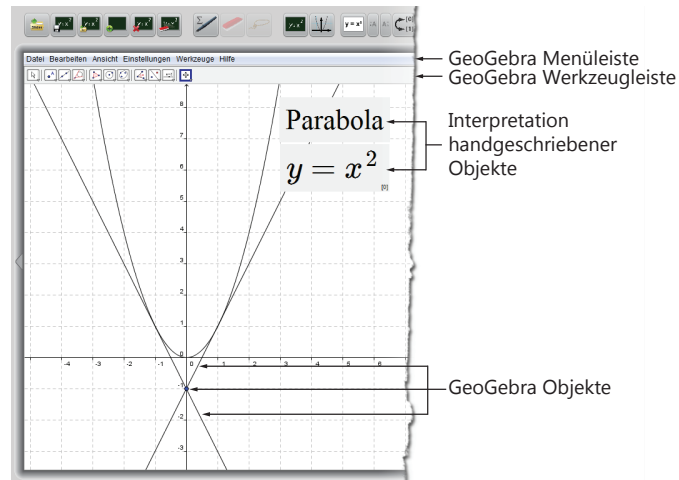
$y=x^2$

Datei Bearbeiten Ansicht Einstellungen Werkzeuge Hilfe

GeoGebra Menüleiste
GeoGebra Werkzeugleiste

Parabola
$y = x^2$

Interpretation handgeschriebener Objekte

8
7
6
5
4
3
2
1
0
-1
-2
-3
-4 -3 -2 -1 0 1 2 3 4 5 6

GeoGebra Objekte